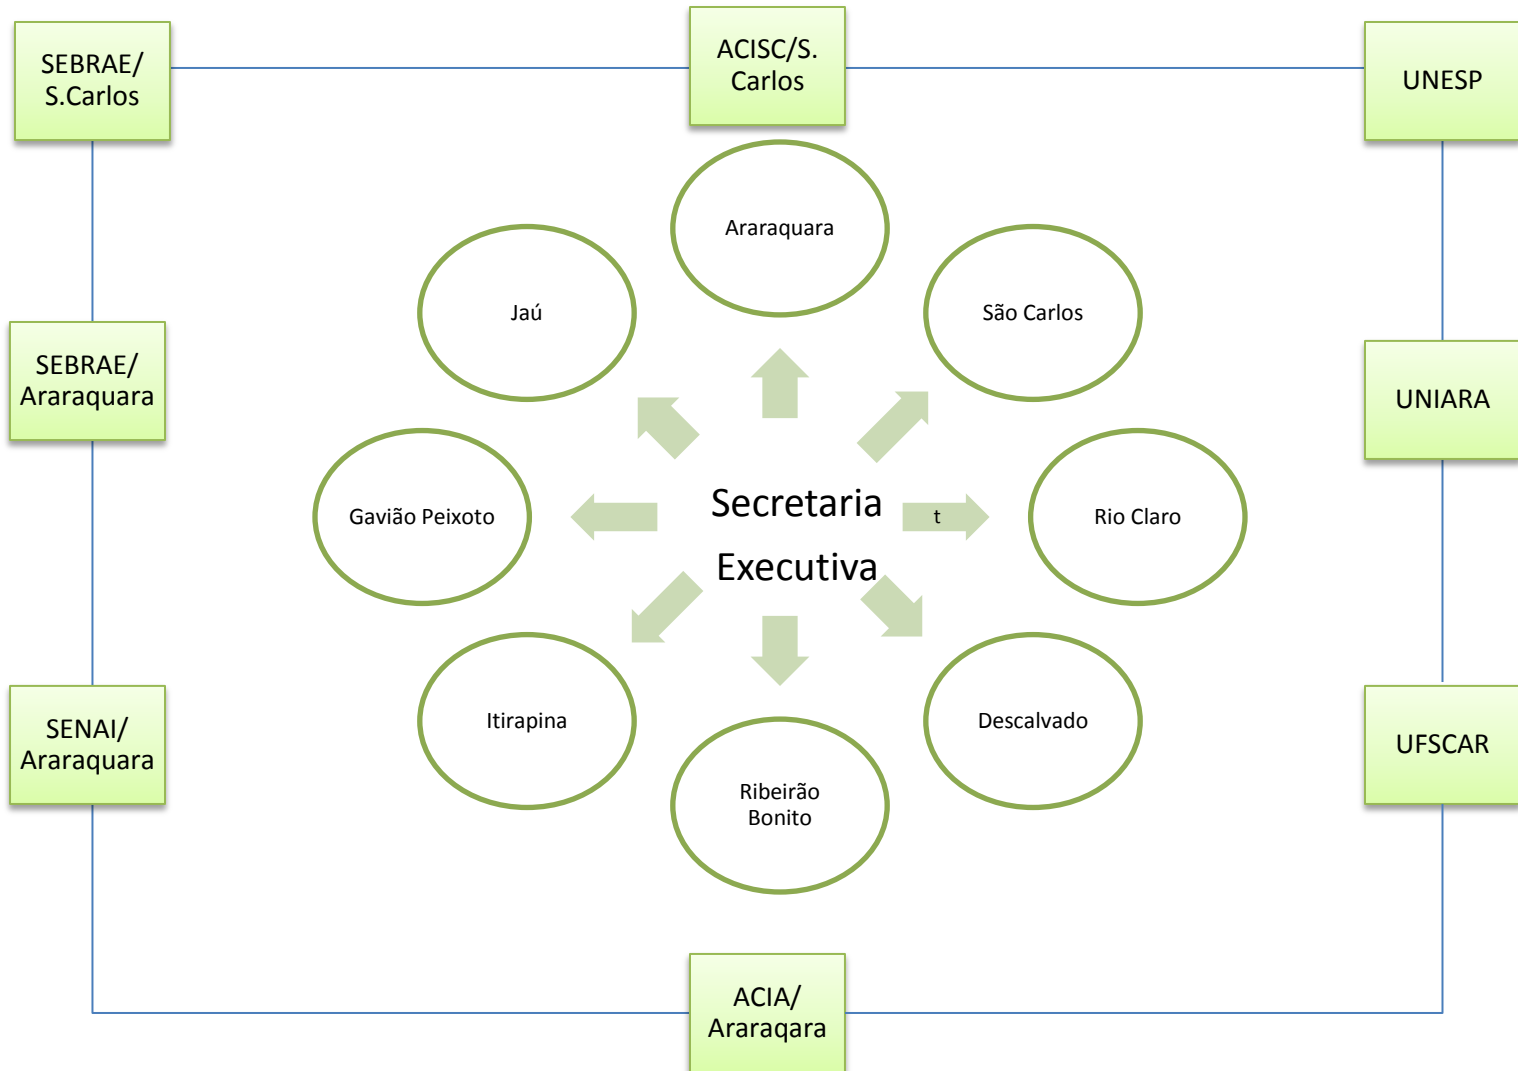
SEBRAE/ S.Carlos

ACISC/S. Carlos

UNESP

Araraquara

Jaú

São Carlos

SEBRAE/ Araraquara

UNIARA

Gavião Peixoto

Secretaria Executiva

t

Rio Claro

Itirapina

Descalvado

SENAI/ Araraquara

UFSCAR

Ribeirão Bonito

ACIA/ Araraqara